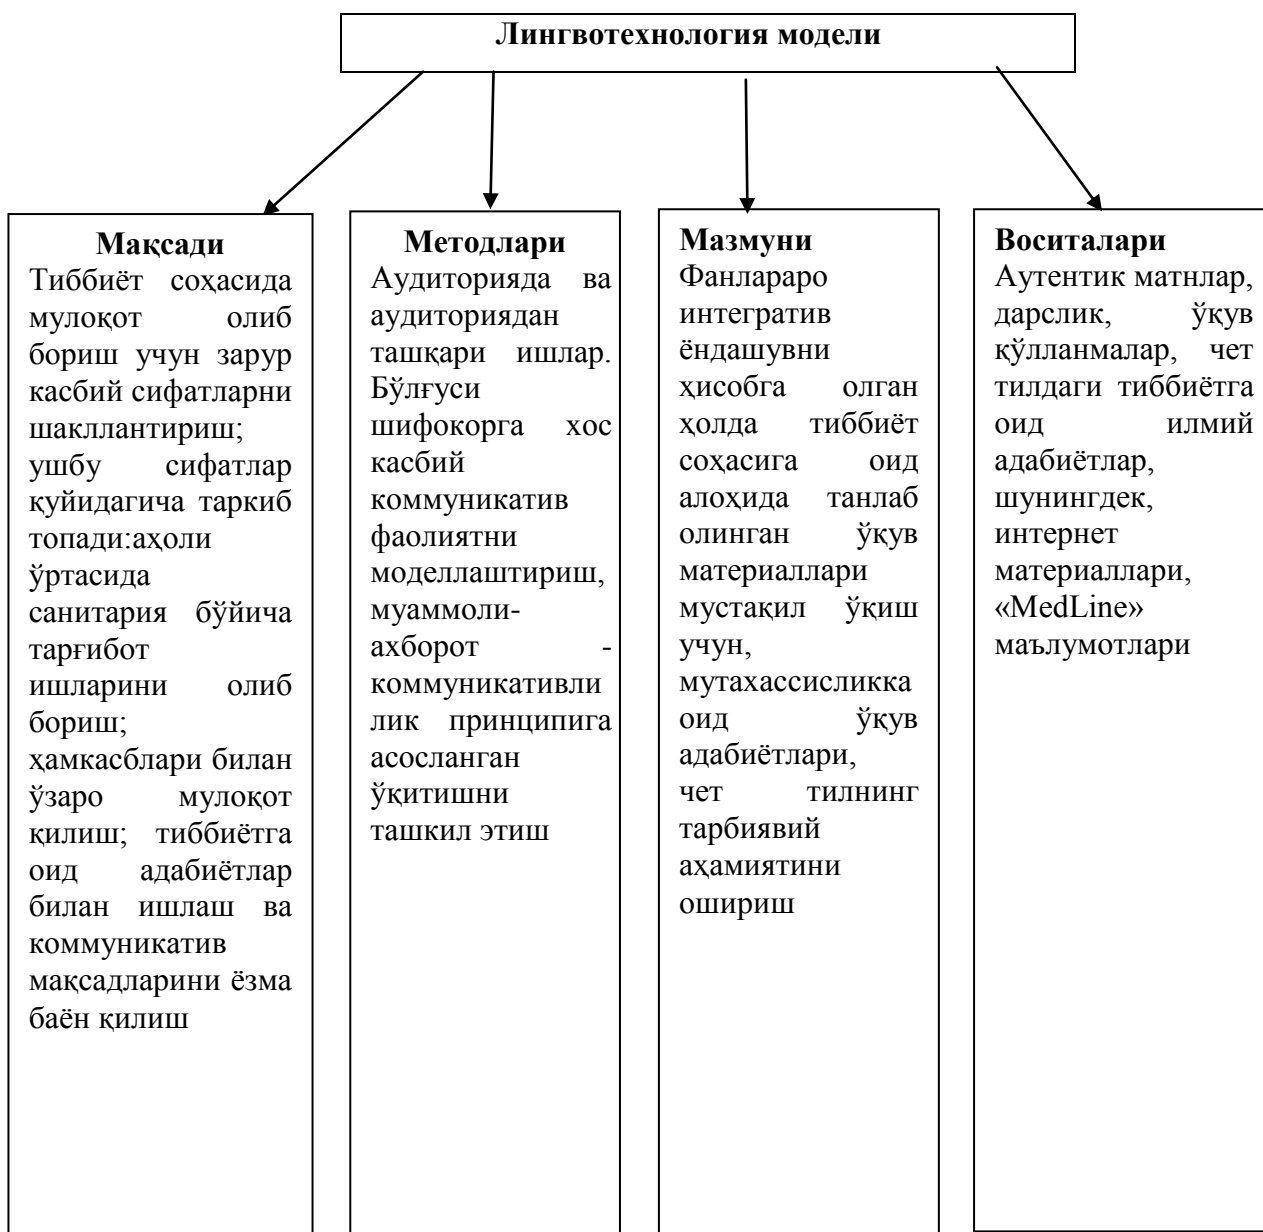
Лингвотехнология модели

Мақсади
Тиббиёт соҳасида мулоқот олиб бориш учун зарур касбий сифатларни шакллантириш; ушбу сифатлар қуйидагича таркиб топади:аҳоли ўртасида санитария бўйича тарғибот ишларини олиб бориш; ҳамкасблари билан ўзаро мулоқот қилиш; тиббиётга оид адабиётлар билан ишлаш ва коммуникатив мақсадларини ёзма баён қилиш

Методлари
Аудиторияда ва аудиториядан ташқари ишлар. Бўлғуси шифокорга хос касбий коммуникатив фаолиятни моделлаштириш, муаммоли-ахборот - коммуникативлилик принципига асосланган ўқитишни ташкил этиш

Мазмуни
Фанлараро интегратив ёндашувни ҳисобга олган ҳолда тиббиёт соҳасига оид алоҳида танлаб олинган ўқув материаллари мустақил ўқиш учун, мутахассисликка оид ўқув адабиётлари, чет тилнинг тарбиявий аҳамиятини ошириш

Воситалари
Аутентик матнлар, дарслик, ўқув қўлланмалар, чет тилдаги тиббиётга оид илмий адабиётлар, шунингдек, интернет материаллари, «MedLine» маълумотлари